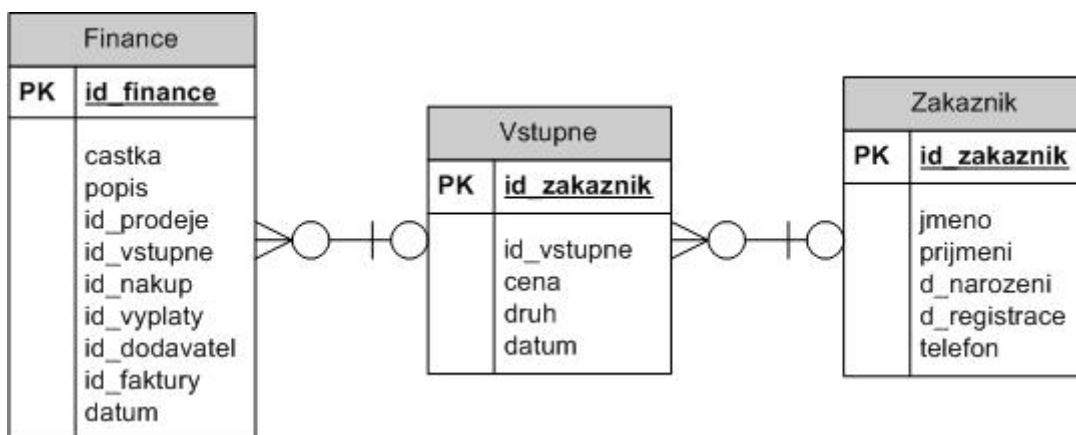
Finance

PK id_finance

castka
popis
id_prodeje
id_vstupne
id_nakup
id_vyplaty
id_dodavatel
id_faktury
datum

Vstupne

PK id_zakaznik

id_vstupne
cena
druh
datum

Zakaznik

PK id_zakaznik

jmeno
prijmeni
d_narozeni
d_registrace
telefon